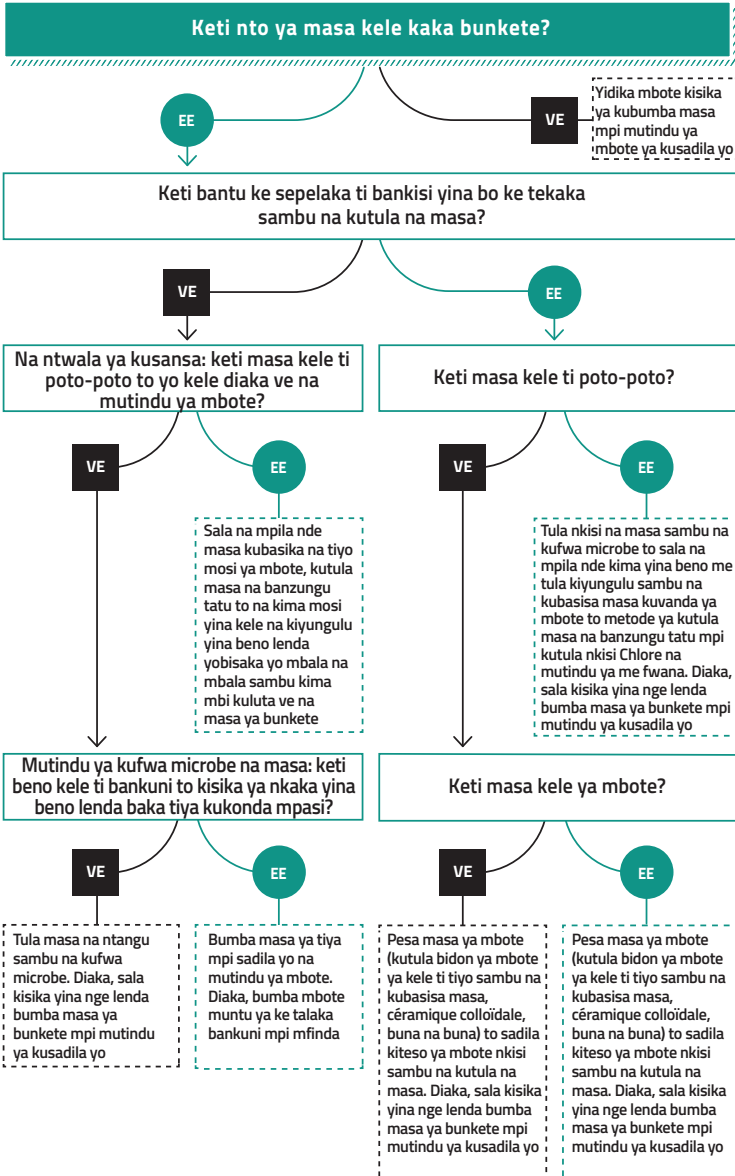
Keti nto ya masa kele kaka bunkete?

EE

VE

Yidika mbote kisika ya kubumba masa mpi mutindu ya mbote ya kusadila yo

Keti bantu ke sepelaka ti bankisi yina bo ke tekaka sambu na kutula na masa?

VE

EE

Na ntwala ya kusansa: keti masa kele ti poto-poto to yo kele diaka ve na mutindu ya mbote?

Keti masa kele ti poto-poto?

VE

EE

VE

EE

Sala na mpila nde masa kubasika na tiyo mosi ya mbote, kutula masa na banzungu tatu to na kima mosi yina kele na kiyungulu yina beno lenda yobisaka yo mbala na mbala sambu kima mbi kuluta ve na masa ya bunkete

Tula nkisi na masa sambu na kufwa microbe to sala na mpila nde kima yina beno me tula kiyungulu sambu na kubasisa masa kuvanda ya mbote to metode ya kutula masa na banzungu tatu mpi kutula nkisi Chlore na mutindu ya me fwana. Diaka, sala kisika yina nge lenda bumba masa ya bunkete mpi mutindu ya kusadila yo

Mutindu ya kufwa microbe na masa: keti beno kele ti bankuni to kisika ya nkaka yina beno lenda baka tiya kukonda mpasi?

Keti masa kele ya mbote?

VE

EE

VE

EE

Tula masa na ntangu sambu na kufwa microbe. Diaka, sala kisika yina nge lenda bumba masa ya bunkete mpi mutindu ya kusadila yo

Bumba masa ya tiya mpi sadila yo na mutindu ya mbote. Diaka, bumba mbote muntu ya ke talaka bankuni mpi mfinda

Pesa masa ya mbote (kutula bidon ya mbote ya kele ti tiyo sambu na kubasisa masa, céramique colloïdale, buna na buna) to sadila kiteso ya mbote nkisi sambu na kutula na masa. Diaka, sala kisika yina nge lenda bumba masa ya bunkete mpi mutindu ya kusadila yo

Pesa masa ya mbote (kutula bidon ya mbote ya kele ti tiyo sambu na kubasisa masa, céramique colloïdale, buna na buna) to sadila kiteso ya mbote nkisi sambu na kutula na masa. Diaka, sala kisika yina nge lenda bumba masa ya bunkete mpi mutindu ya kusadila yo